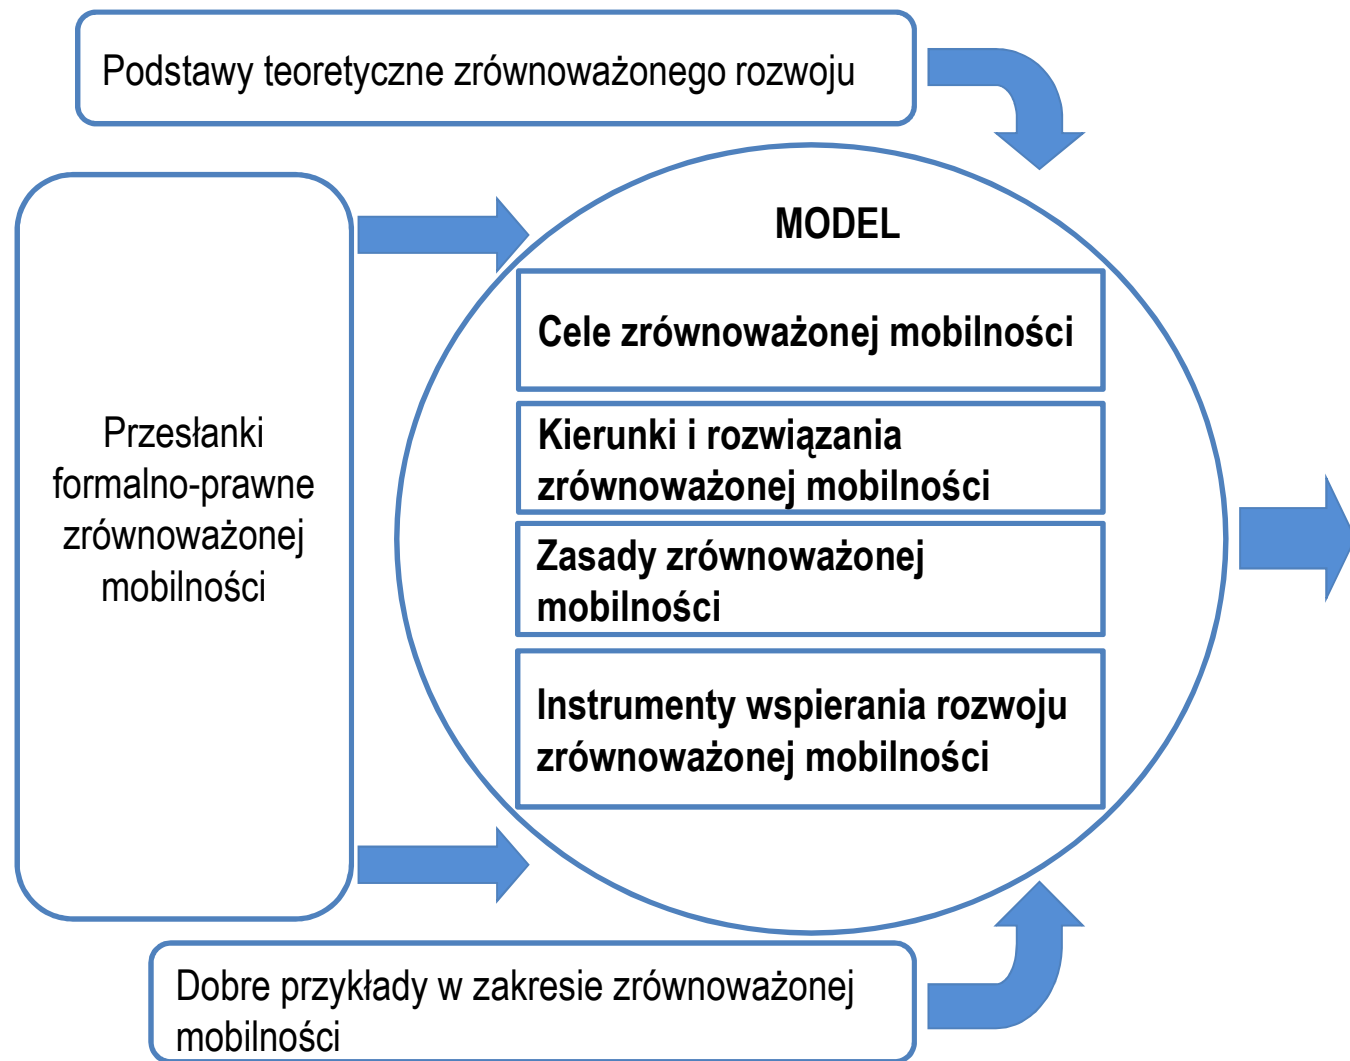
Podstawy teoretyczne zrównoważonego rozwoju

Przesłanki formalno-prawne zrównoważonej mobilności

MODEL

Cele zrównoważonej mobilności

Kierunki i rozwiązania zrównoważonej mobilności

Zasady zrównoważonej mobilności

Instrumenty wspierania rozwoju zrównoważonej mobilności

Dobre przykłady w zakresie zrównoważonej mobilności